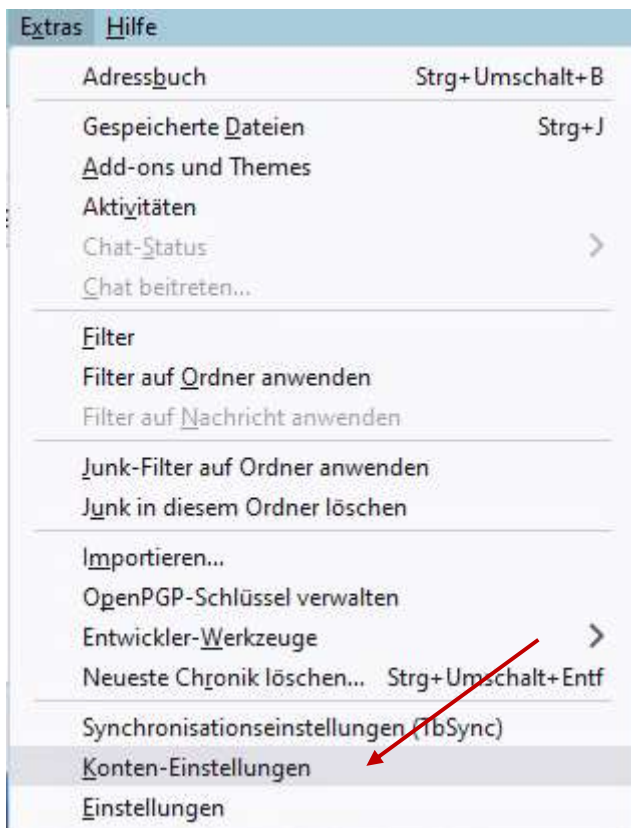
Extras Hilfe

Adressbuch Strg+Umschalt+B

Gespeicherte Dateien Strg+J
Add-ons und Themes
Aktivitäten
Chat-Status
Chat beitreten...

Filter
Filter auf Ordner anwenden
Filter auf Nachricht anwenden

Junk-Filter auf Ordner anwenden
Junk in diesem Ordner löschen

Importieren...
OpenPGP-Schlüssel verwalten
Entwickler-Werkzeuge
Neueste Chronik löschen... Strg+Umschalt+Entf

Synchronisationseinstellungen (TbSync)
Konten-Einstellungen
Einstellungen